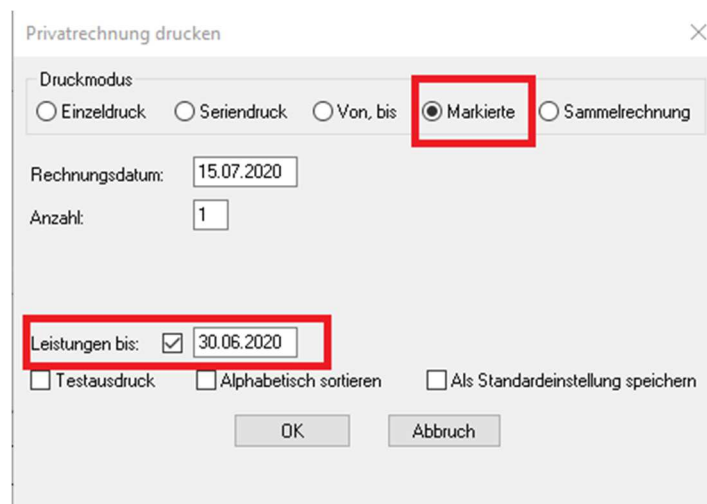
Privatrechnung drucken

Druckmodus

Einzeldruck
Seriendruck
Von, bis
Markierte
Sammelrechnung

Rechnungsdatum: 15.07.2020

Anzahl: 1

Leistungen bis: 30.06.2020

Testausdruck
Alphabetisch sortieren
Als Standardeinstellung speichern

OK
Abbruch